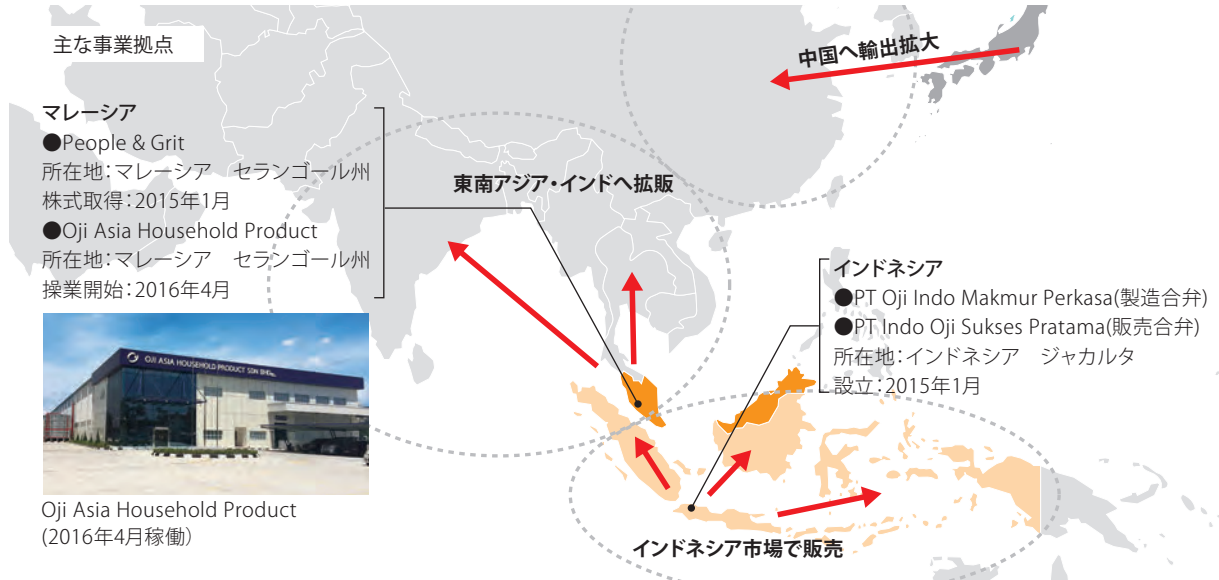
主な事業拠点

中国へ輸出拡大

マレーシア
●People & Grit
所在地：マレーシア　セランゴール州
株式取得：2015年1月
●Oji Asia Household Product
所在地：マレーシア　セランゴール州
操業開始：2016年4月

東南アジア・インドへ拡販

OJI ASIA HOUSEHOLD PRODUCT SDN BHD

Oji Asia Household Product
(2016年4月稼働)

インドネシア
●PT Oji Indo Makmur Perkasa(製造合弁)
●PT Indo Oji Sukses Pratama(販売合弁)
所在地：インドネシア　ジャカルタ
設立：2015年1月

インドネシア市場で販売